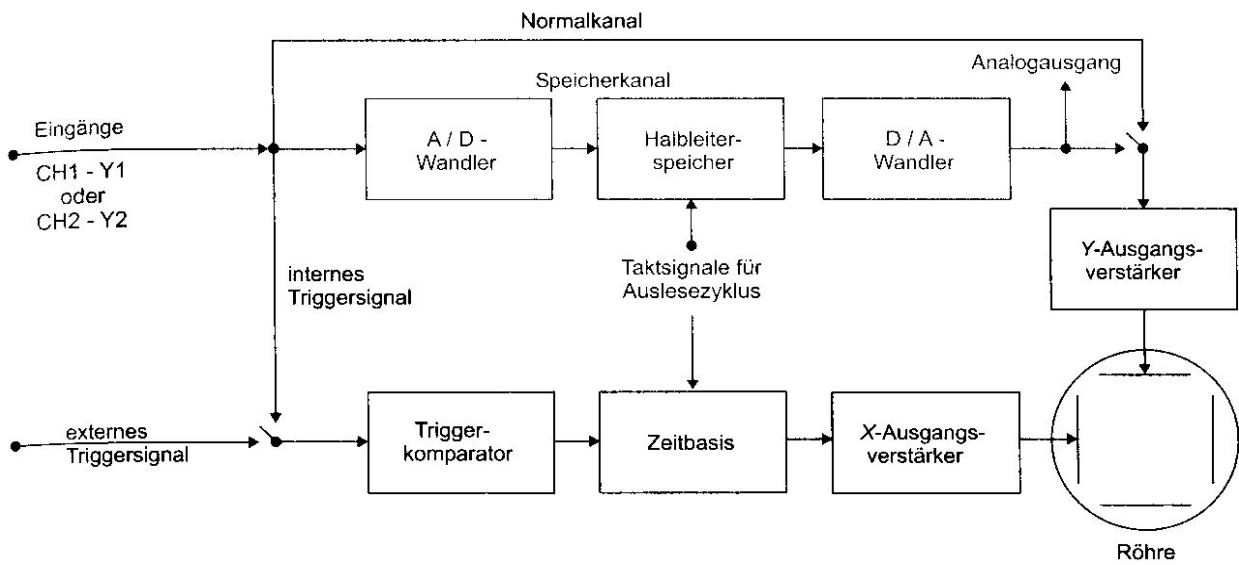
Normalkanal

Analogausgang

Speicherkanal

Eingänge

CH1 - Y1
oder
CH2 - Y2

A / D - Wandler

Halbleiter-speicher

D / A - Wandler

Taktsignale für Auslesezyklus

Y-Ausgangs-verstärker

internes Triggersignal

externes Triggersignal

Trigger-komparator

Zeitbasis

X-Ausgangs-verstärker

Röhre